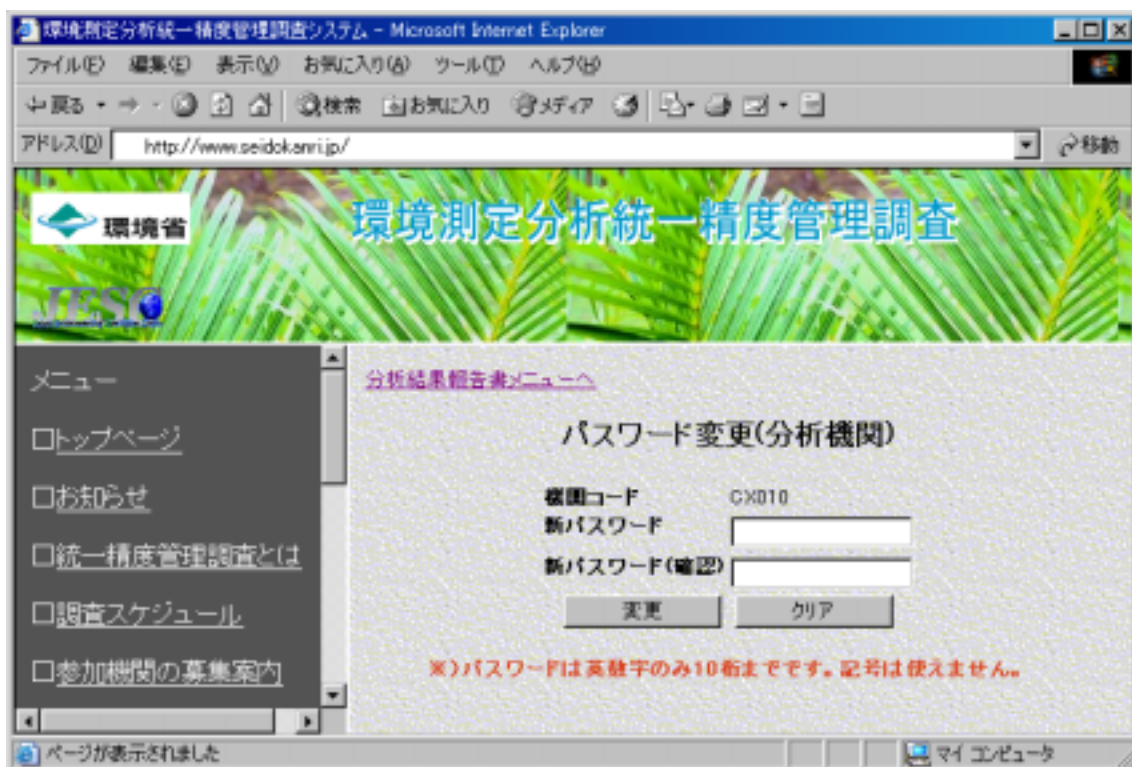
環境測定分析統一精度管理調査システム - Microsoft Internet Explorer

ファイル(F) 編集(E) 表示(V) お気に入り(A) ツール(T) ヘルプ(H)

戻る 検索 お気に入り メディア

アドレス(D) http://www.seidokanri.jp/ 移動

環境省

環境測定分析統一精度管理調査

JESC

メニュー

□トップページ

□お知らせ

□統一精度管理調査とは

□調査スケジュール

□参加機関の募集案内

分析結果報告書メニューへ

パスワード変更(分析機関)

機関コード CX010

新パスワード

新パスワード(確認)

変更 クリア

※)パスワードは英数字のみ10桁までです。記号は使えません。

ページが表示されました

マイ コンピュータ